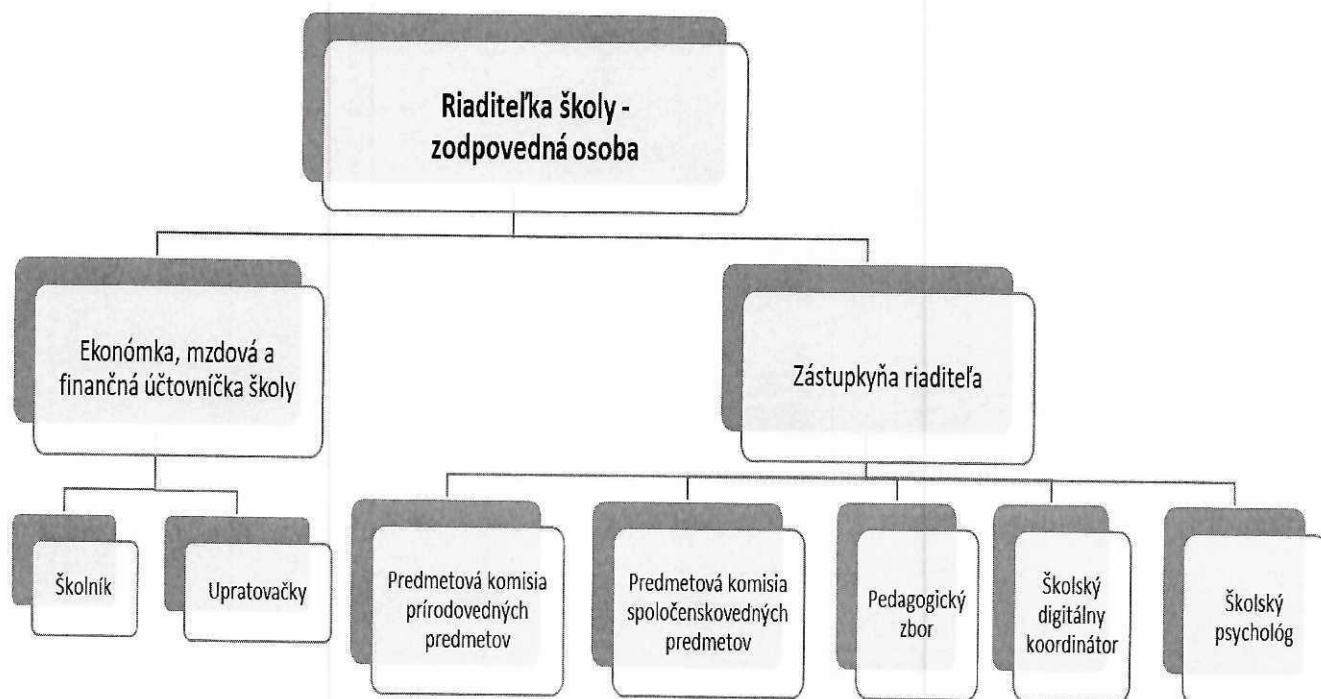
Riaditeľka školy - zodpovedná osoba

Ekonómka, mzdová a finančná účtovníčka školy

Zástupkyňa riaditeľa

Školník

Upratovačky

Predmetová komisia prírodovedných predmetov

Predmetová komisia spoločenskovedných predmetov

Pedagogický zbor

Školský digitálny koordinátor

Školský psychológ